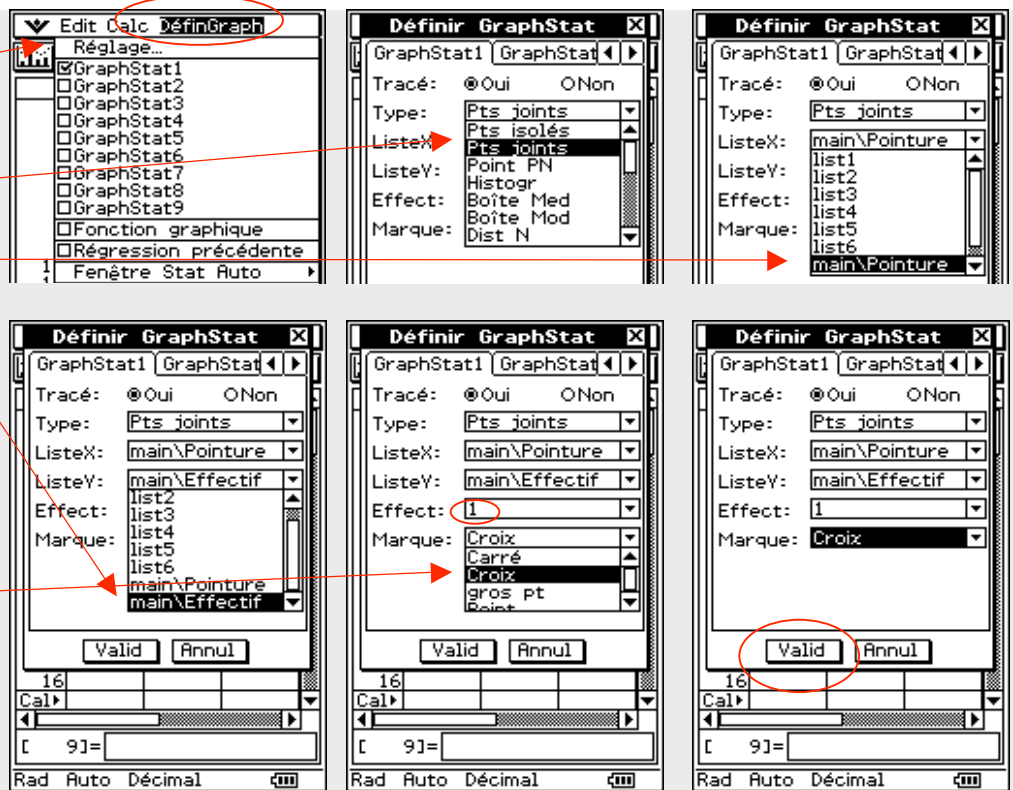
Edit Calc DéfinGraph
Réglage...
GraphStat1
GraphStat2
GraphStat3
GraphStat4
GraphStat5
GraphStat6
GraphStat7
GraphStat8
GraphStat9
Fonction graphique
Régression précédente
Fenêtre Stat Auto

Définir GraphStat
GraphStat1 GraphStat
Tracé: Oui Non
Type: Pts joints
ListeX
ListeY:
Effect:
Marque:
Pts isolés
Pts joints
Point PN
Histogr
Boîte Med
Boîte Mod
Dist N

Définir GraphStat
GraphStat1 GraphStat
Tracé: Oui Non
Type: Pts joints
ListeX: main\Pointure
ListeY:
Effect:
Marque:
list1
list2
list3
list4
list5
list6
main\Pointure

Définir GraphStat
GraphStat1 GraphStat
Tracé: Oui Non
Type: Pts joints
ListeX: main\Pointure
ListeY: main\Effectif
Effect:
Marque:
list2
list3
list4
list5
list6
main\Pointure
main\Effectif
Valid Annul
16
Cal
[ 9]=
Rad Auto Décimal

Définir GraphStat
GraphStat1 GraphStat
Tracé: Oui Non
Type: Pts joints
ListeX: main\Pointure
ListeY: main\Effectif
Effect: 1
Marque: Croix
Carré
Croix
gros pt
Point
Valid Annul
16
Cal
[ 9]=
Rad Auto Décimal

Définir GraphStat
GraphStat1 GraphStat
Tracé: Oui Non
Type: Pts joints
ListeX: main\Pointure
ListeY: main\Effectif
Effect: 1
Marque: Croix
Valid Annul
16
Cal
[ 9]=
Rad Auto Décimal